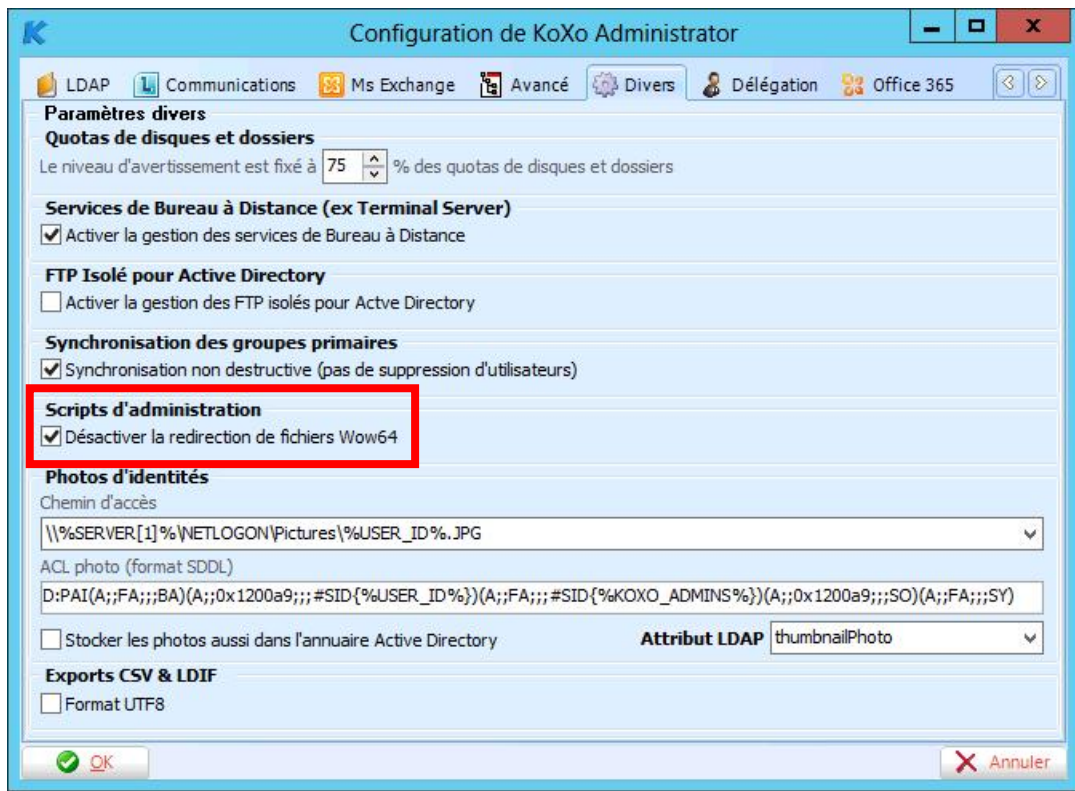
K Configuration de KoXo Administrator

LDAP | Communications | Ms Exchange | Avancé | Divers | Délégation | Office 365

Paramètres divers

Quotas de disques et dossiers

Le niveau d'avertissement est fixé à 75 % des quotas de disques et dossiers

Services de Bureau à Distance (ex Terminal Server)

Activer la gestion des services de Bureau à Distance

FTP Isolé pour Active Directory

Activer la gestion des FTP isolés pour Actve Directory

Synchronisation des groupes primaires

Synchronisation non destructive (pas de suppression d'utilisateurs)

Scripts d'administration

Désactiver la redirection de fichiers Wow64

Photos d'identités

Chemin d'accès

\\%SERVER[1]%\NETLOGON\Pictures\%USER_ID%.JPG

ACL photo (format SDDL)

D:PAI(A;;FA;;;BA)(A;;0x1200a9;;;#SID{%USER_ID%})(A;;FA;;;#SID{%KOXO_ADMINS%})(A;;0x1200a9;;;SO)(A;;FA;;;SY)

Stocker les photos aussi dans l'annuaire Active Directory

Attribut LDAP thumbnailPhoto

Exports CSV & LDIF

Format UTF8

OK

Annuler